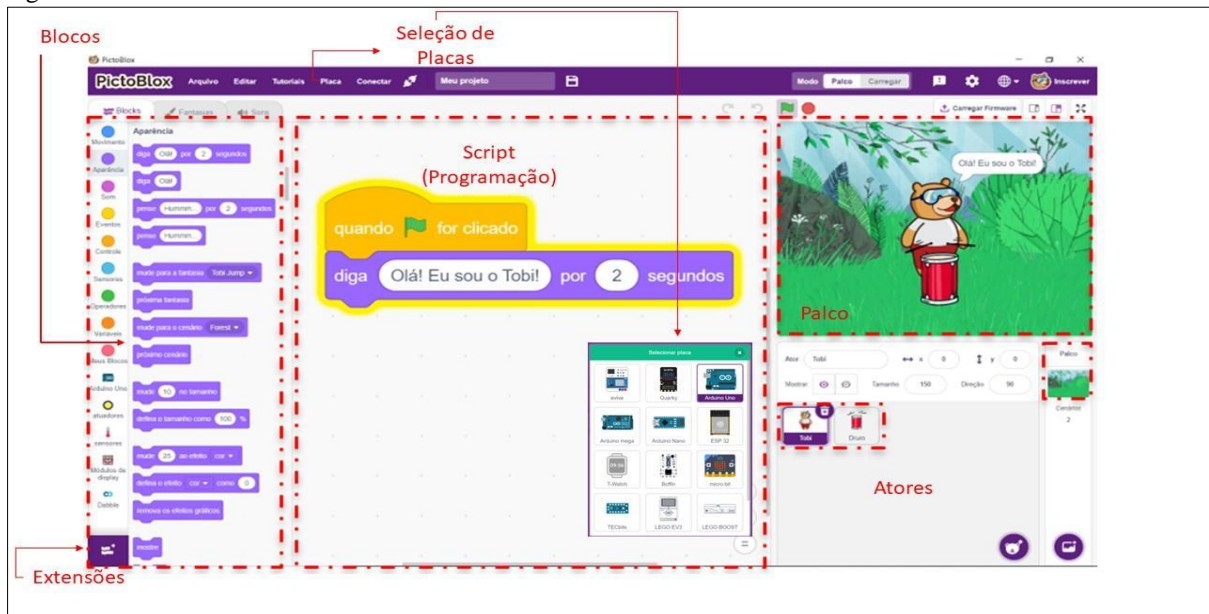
Blocos

Seleção de Placas

PictoBlox

PictoBlox Arquivo Editar Tutorials Placa Conectar Meu projeto

Modo Palco Carregar Inscrever

Blocks Fantasias Sons

Carregar Firmware

Movimento
Aparência
Som
Eventos
Controle
Sensores
Operadores
Variaveis
Meus Blocos
Arduino Uno
atuadores
sensores
Módulos de display
Dabble

Aparência

diga Olá! por 2 segundos
diga Olá!
pense Hmmm... por 2 segundos
pense Hmmm...
mude para a fantasia Tobi Jump
próxima fantasia
mude para o cenário Forest
próximo cenário
mude 10 no tamanho
defina o tamanho como 100 %
mude 25 no efeito cor
defina o efeito cor como 0
remova os efeitos gráficos
mostre

Script (Programação)

quando for clicado

diga Olá! Eu sou o Tobi! por 2 segundos

Selecionar placa

evive
Quarky
Arduino Uno
Arduino mega
Arduino Nano
ESP 32
T-Watch
Boffin
micro:bit
TECbits
LEGO EV3
LEGO BOOST

Olá! Eu sou o Tobi!

Palco

Ator Tobi x 0 y 0
Mostrar Tamanho 150 Direção 90

Palco
Cenários
2

Tobi
Drum

Atores

Extensões